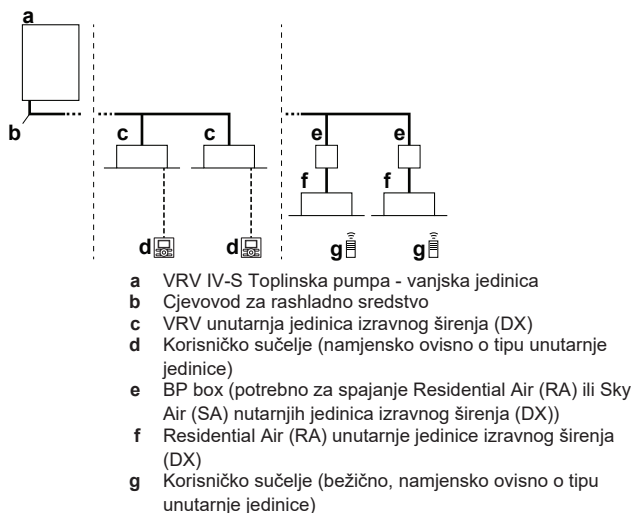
a

b

c c

e e

f f

d d g g

**a** VRV IV-S Toplinska pumpa - vanjska jedinica
**b** Cjevovod za rashladno sredstvo
**c** VRV unutarnja jedinica izravnog širenja (DX)
**d** Korisničko sučelje (namjensko ovisno o tipu unutarnje jedinice)
**e** BP box (potrebno za spajanje Residential Air (RA) ili Sky Air (SA) nutarnjih jedinica izravnog širenja (DX))
**f** Residential Air (RA) unutarnje jedinice izravnog širenja (DX)
**g** Korisničko sučelje (bežično, namjensko ovisno o tipu unutarnje jedinice)